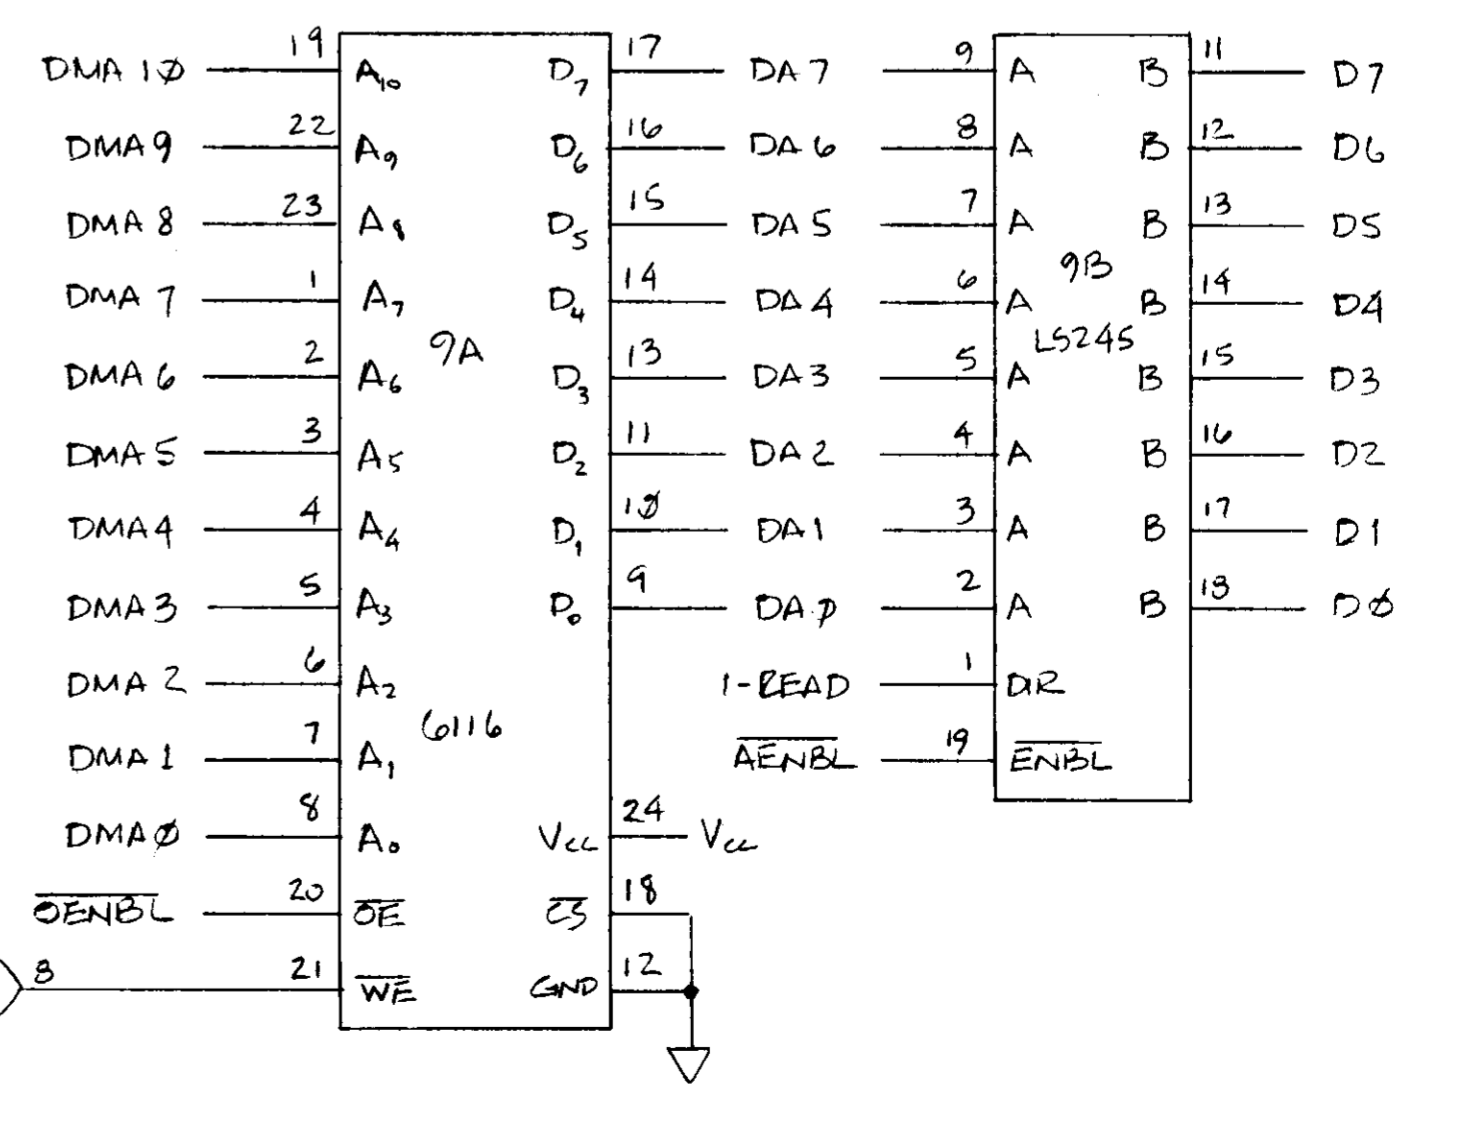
DMA 1Ø 19 $A_{10}$ $D_7$ 17 DA 7 9 A B 11 D7

DMA 9 22 $A_9$ $D_6$ 16 DA 6 8 A B 12 D6

DMA 8 23 $A_8$ $D_5$ 15 DA 5 7 A B 13 D5

DMA 7 1 $A_7$ $D_4$ 14 DA 4 6 A B 14 D4

9B

LS245

DMA 6 2 $A_6$ 9A $D_3$ 13 DA 3 5 A B 15 D3

DMA 5 3 $A_5$ $D_2$ 11 DA 2 4 A B 16 D2

DMA 4 4 $A_4$ $D_1$ 1Ø DA 1 3 A B 17 D1

DMA 3 5 $A_3$ $D_0$ 9 DA Ø 2 A B 18 DØ

DMA 2 6 $A_2$ 1-READ 1 DIR

6116

DMA 1 7 $A_1$ $\overline{AENBL}$ 19 $\overline{ENBL}$

DMA Ø 8 $A_0$ $V_{cc}$ 24 $V_{cc}$

$\overline{OENBL}$ 20 $\overline{OE}$ $\overline{CS}$ 18

8 21 $\overline{WE}$ GND 12